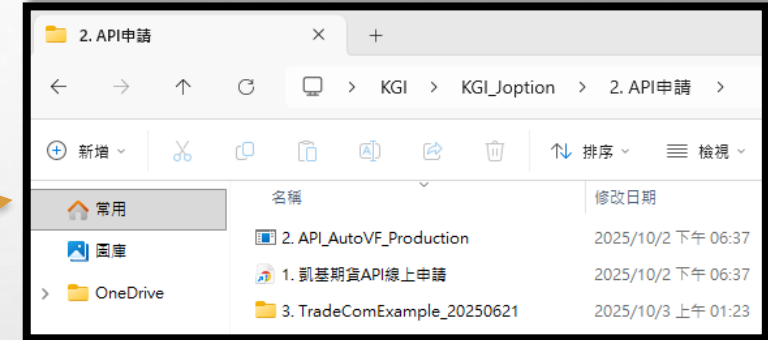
2. API申請 × +

KGI > KGI_Joption > 2. API申請 >

新增 排序 檢視

常用
圖庫
OneDrive

| 名稱 | 修改日期 |
|---|---|
| 2. API_AutoVF_Production | 2025/10/2 下午 06:37 |
| 1. 凱基期貨API線上申請 | 2025/10/2 下午 06:37 |
| 3. TradeComExample_20250621 | 2025/10/3 上午 01:23 |